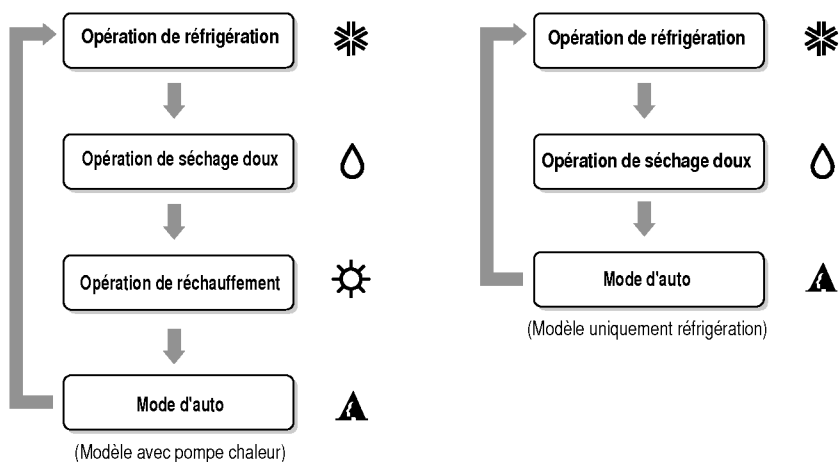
Opération de réfrigération

Opération de séchage doux

Opération de réchauffement

Mode d'auto

(Modèle avec pompe chaleur)

Opération de réfrigération

Opération de séchage doux

Mode d'auto

(Modèle uniquement réfrigération)